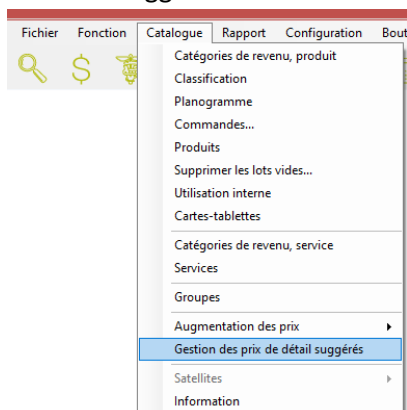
Fichier Fonction Catalogue Rapport Configuration Bout

Catégories de revenu, produit
Classification
Planogramme
Commandes...
Produits
Supprimer les lots vides...
Utilisation interne
Cartes-tablettes
Catégories de revenu, service
Services
Groupes
Augmentation des prix
Gestion des prix de détail suggérés
Satellites
Information